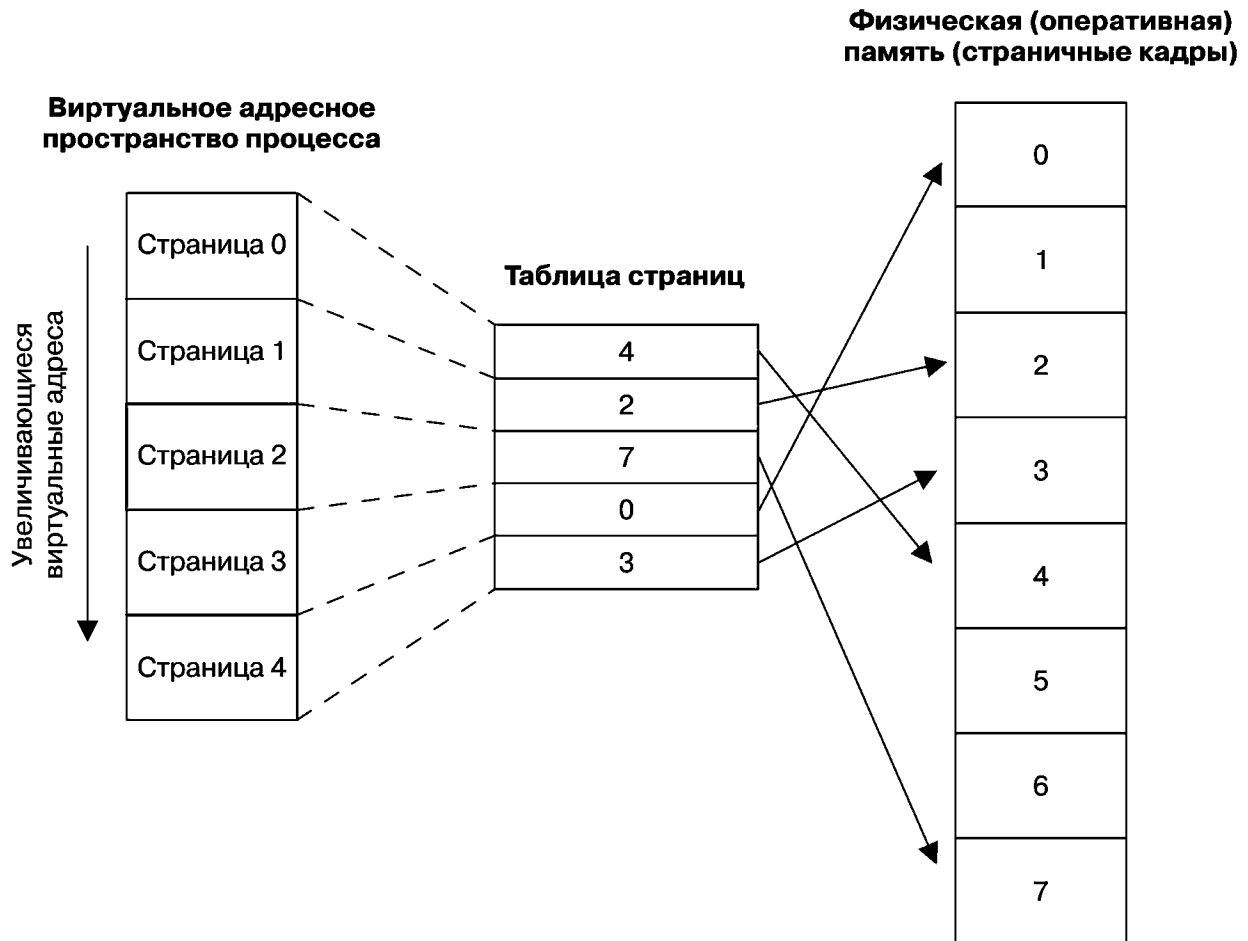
Физическая (оперативная) память (страничные кадры)

Виртуальное адресное пространство процесса

Увеличивающиеся виртуальные адреса

Страница 0
Страница 1
Страница 2
Страница 3
Страница 4

Таблица страниц

4
2
7
0
3

0
1
2
3
4
5
6
7